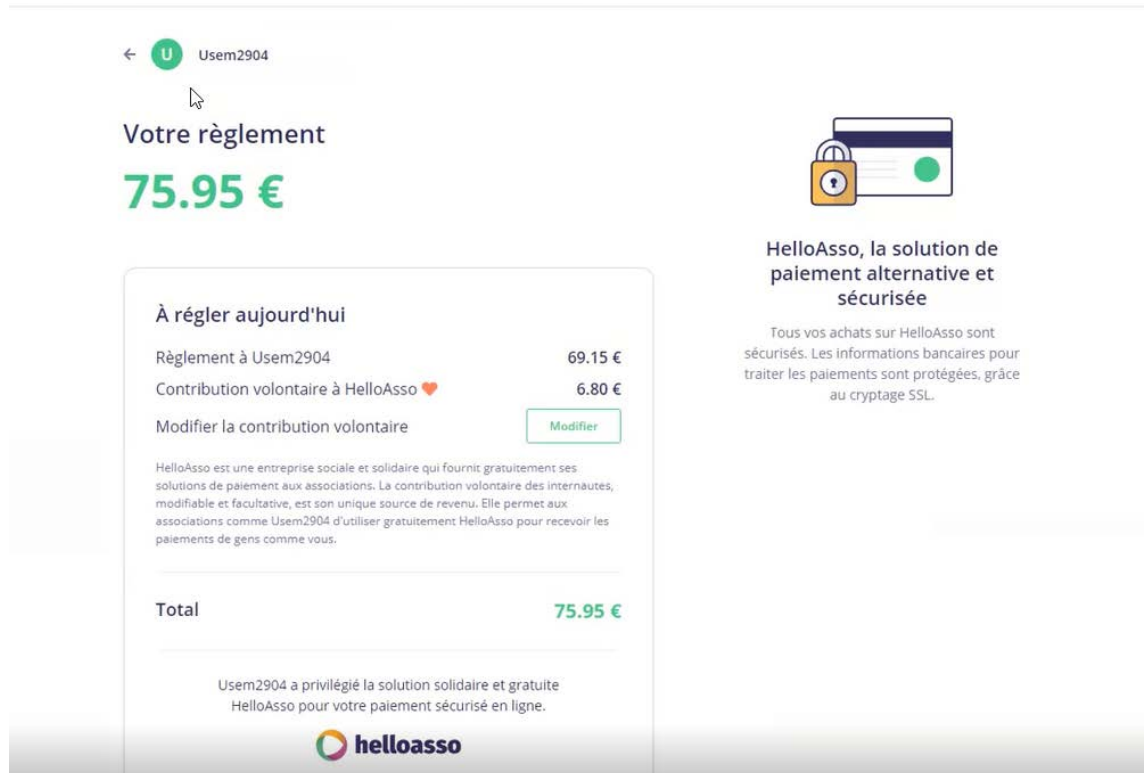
← U Usem2904

Votre règlement

75.95 €

À régler aujourd'hui

Règlement à Usem2904 69.15 €

Contribution volontaire à HelloAsso 6.80 €

Modifier la contribution volontaire Modifier

HelloAsso est une entreprise sociale et solidaire qui fournit gratuitement ses solutions de paiement aux associations. La contribution volontaire des internautes, modifiable et facultative, est son unique source de revenu. Elle permet aux associations comme Usem2904 d'utiliser gratuitement HelloAsso pour recevoir les paiements de gens comme vous.

Total 75.95 €

Usem2904 a privilégié la solution solidaire et gratuite HelloAsso pour votre paiement sécurisé en ligne.

helloasso

HelloAsso, la solution de paiement alternative et sécurisée

Tous vos achats sur HelloAsso sont sécurisés. Les informations bancaires pour traiter les paiements sont protégées, grâce au cryptage SSL.